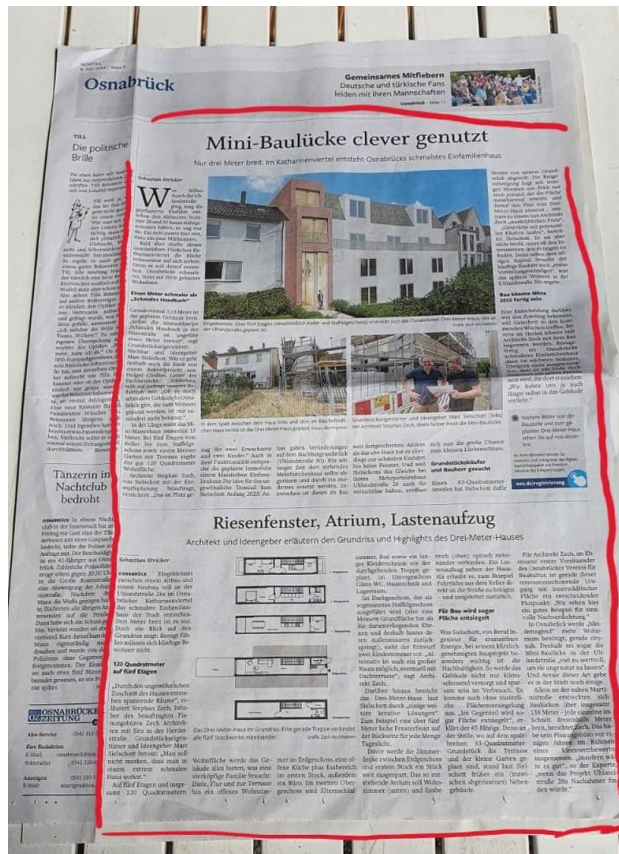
MONTAG,
8. JULI 2024 | Seite 9

Osnabrück

Gemeinsames Mitfiebern
Deutsche und türkische Fans leiden mit ihren Mannschaften

Osnabrück · Seite 11

Mini-Baulücke clever genutzt

Nur drei Meter breit: Im Katharinenviertel entsteht Osnabrücks schmalstes Einfamilienhaus

Die politische Brille

Tänzerin im Nachtclub bedroht

Einen Meter schmaler als „Schmales Handtuch"

Bau könnte Mitte 2025 fertig sein

Grundstückskäufer und Bauherr gesucht

Riesenfenster, Atrium, Lastenaufzug

Architekt und Ideengeber erläutern den Grundriss und Highlights des Drei-Meter-Hauses

120 Quadratmeter auf fünf Etagen

Für Bau wird sogar Fläche entsiegelt

OSNABRÜCKER ZEITUNG

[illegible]